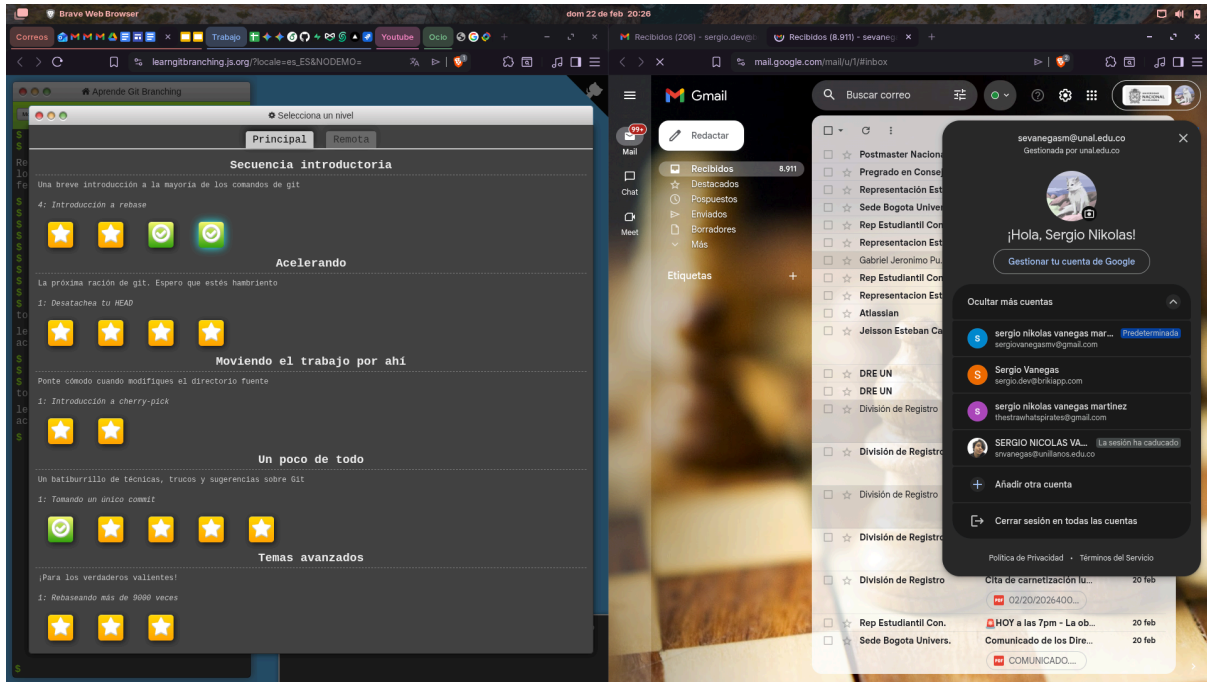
Brave Web Browser
dom 22 de feb 20:26

Correos Trabajo Youtube Ocio
learngitbranching.js.org/?locale=es_ES&NODEMO=

Recibidos (206) - sergio.dev@
Recibidos (8.911) - sevaneg
mail.google.com/mail/u/1/#inbox

Aprende Git Branching
Selecciona un nivel
Principal Remota

Secuencia introductoria
Una breve introducción a la mayoría de los comandos de git
4: Introducción a rebase

Acelerando
La próxima ración de git. Espero que estés hambriento
1: Desatachea tu HEAD

Moviendo el trabajo por ahí
Ponte cómodo cuando modifiques el directorio fuente
1: Introducción a cherry-pick

Un poco de todo
Un batiburrillo de técnicas, trucos y sugerencias sobre Git
1: Tomando un único commit

Temas avanzados
¡Para los verdaderos valientes!
1: Rebaseando más de 9000 veces

Gmail
Buscar correo
Redactar
Mail
Chat
Meet
99+
Recibidos 8.911
Destacados
Pospuestos
Enviados
Borradores
Más
Etiquetas +

Postmaster Naciona
Pregrado en Consej
Representación Est
Sede Bogota Univer
Rep Estudiantil Con
Representacion Est
Gabriel Jeronimo Pu.
Rep Estudiantil Con
Representacion Est
Atlassian
Jeisson Esteban Ca
DRE UN
DRE UN
División de Registro
División de Registro
División de Registro
División de Registro
División de Registro Cita de carnetización lu... 20 feb
02/20/2026400...
Rep Estudiantil Con. HOY a las 7pm - La ob... 20 feb
Sede Bogota Univers. Comunicado de los Dire... 20 feb
COMUNICADO....

sevanegasm@unal.edu.co
Gestionada por unal.edu.co
¡Hola, Sergio Nikolas!
Gestionar tu cuenta de Google
Ocultar más cuentas
sergio nikolas vanegas mar... Predeterminada
sergiovanegasmv@gmail.com
Sergio Vanegas
sergio.dev@brikiapp.com
sergio nikolas vanegas martinez
thestrawhatspirates@gmail.com
SERGIO NICOLAS VA... La sesión ha caducado
snvanegas@unillanos.edu.co
Añadir otra cuenta
Cerrar sesión en todas las cuentas
Política de Privacidad • Términos del Servicio